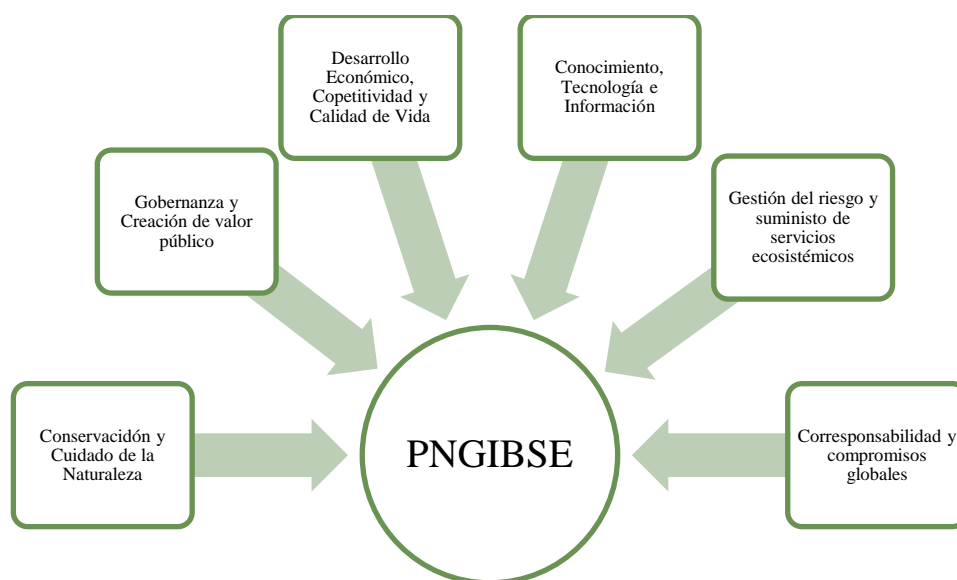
Desarrollo Económico, Copetitividad y Calidad de Vida

Conocimiento, Tecnología e Información

Gobernanza y Creación de valor público

Gestión del riesgo y suministo de servicios ecosistémicos

Conservacidón y Cuidado de la Naturaleza

PNGIBSE

Corresponsabilidad y compromisos globales